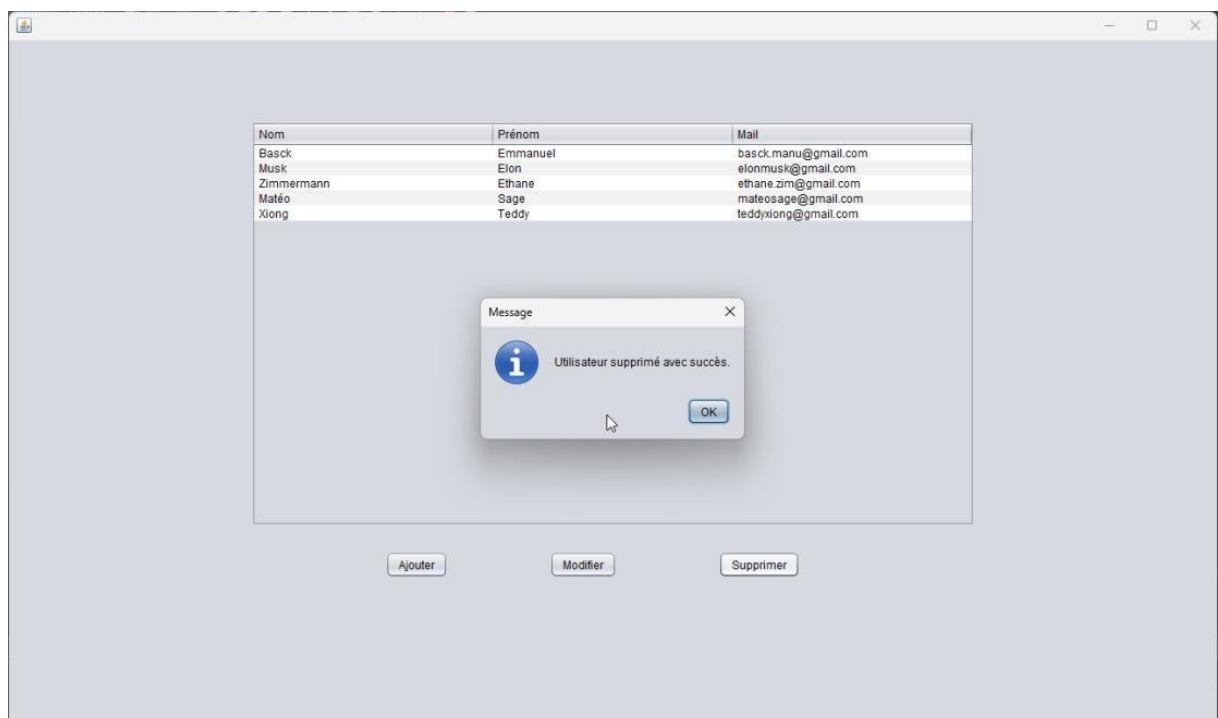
| Nom | Prénom | Mail |
|---|---|---|
| Basck | Emmanuel | basck.manu@gmail.com |
| Musk | Elon | elonmusk@gmail.com |
| Zimmermann | Ethane | ethane.zim@gmail.com |
| Matéo | Sage | mateosage@gmail.com |
| Xiong | Teddy | teddyxiong@gmail.com |

Message

Utilisateur supprimé avec succès.

OK

Ajouter

Modifier

Supprimer